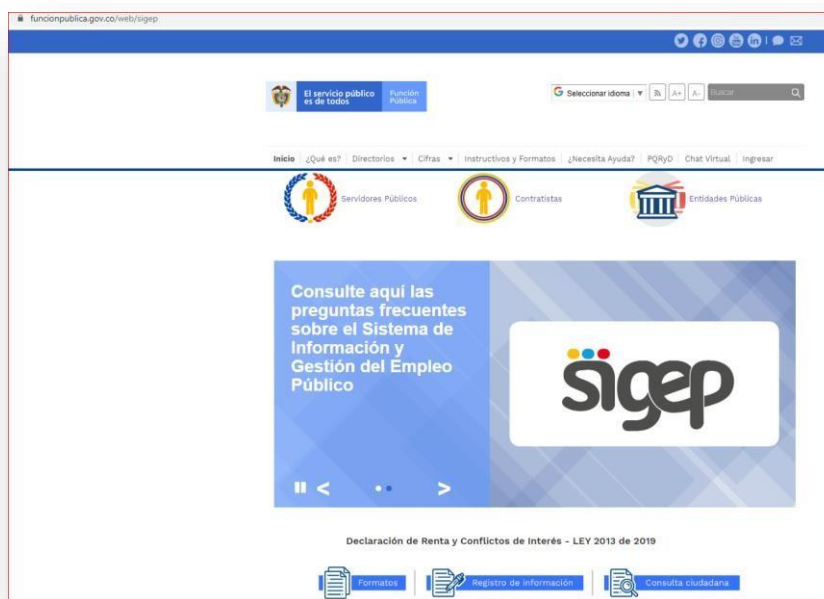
funcionpublica.gov.co/web/sigep

El servicio público es de todos | Función Pública

Seleccionar idioma ▼ | A+ | A- | Buscar

Inicio | ¿Qué es? | Directorios ▼ | Cifras ▼ | Instructivos y Formatos | ¿Necesita Ayuda? | PQRyD | Chat Virtual | Ingresar

Servidores Públicos

Contratistas

Entidades Públicas

Consulte aquí las preguntas frecuentes sobre el Sistema de Información y Gestión del Empleo Público

sigep

Declaración de Renta y Conflictos de Interés - LEY 2013 de 2019

Formatos

Registro de información

Consulta ciudadana